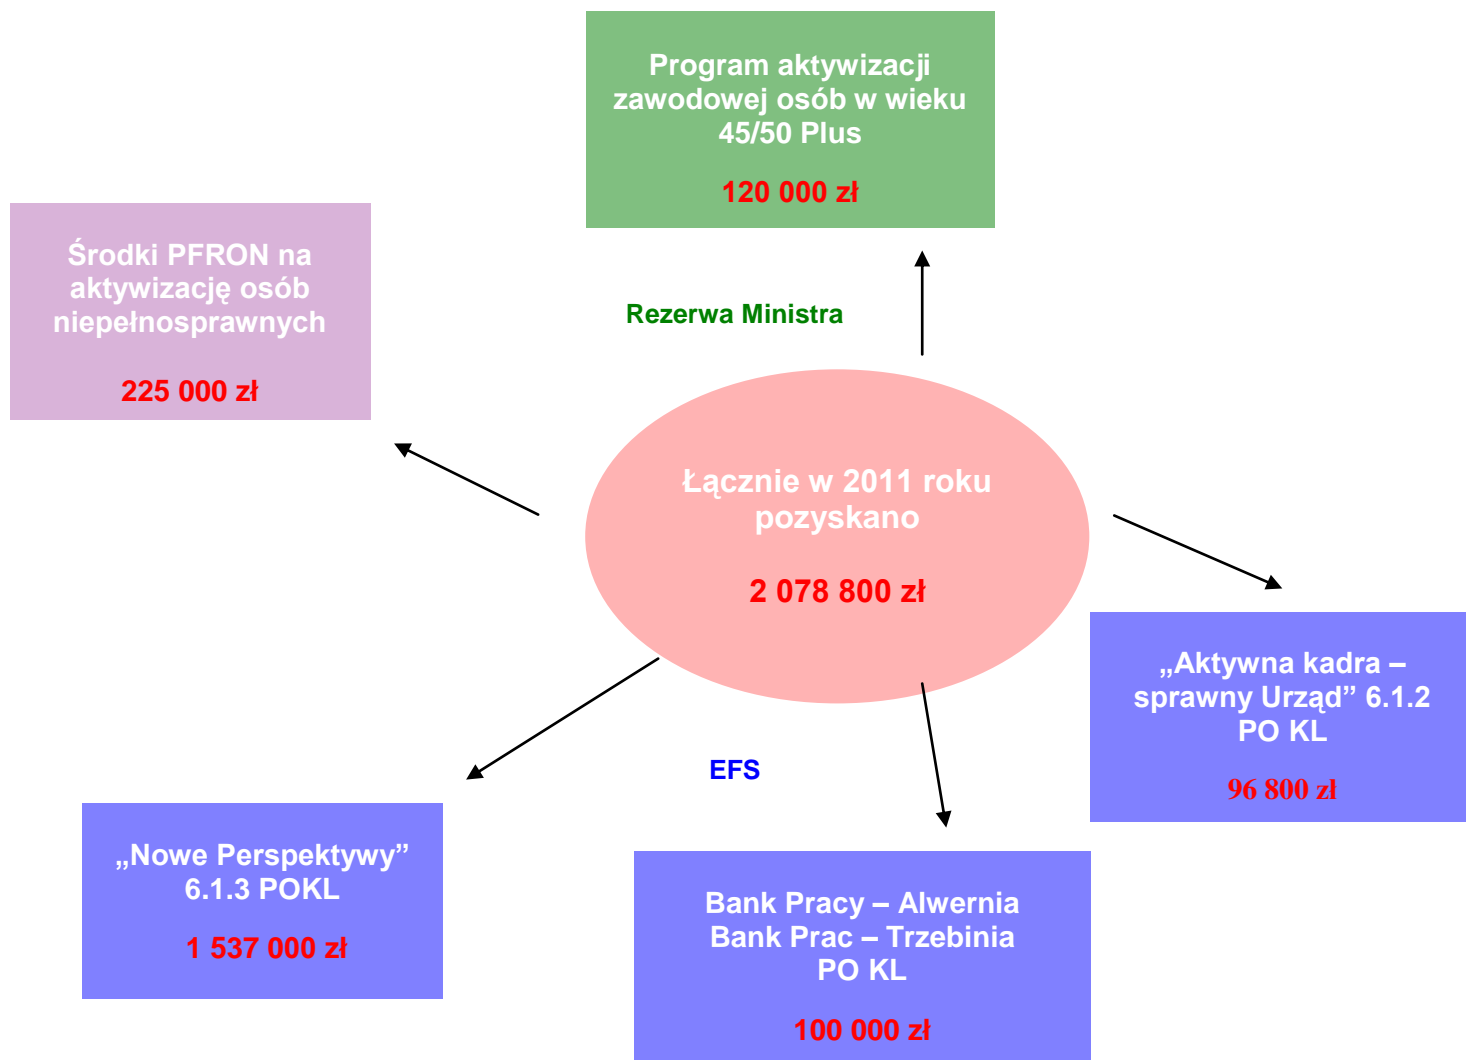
Program aktywizacji zawodowej osób w wieku 45/50 Plus

120 000 zł

Środki PFRON na aktywizację osób niepełnosprawnych

225 000 zł

Rezerwa Ministra

Łącznie w 2011 roku pozyskano

2 078 800 zł

„Aktywna kadra – sprawny Urząd” 6.1.2 PO KL

96 800 zł

EFS

„Nowe Perspektywy” 6.1.3 POKL

1 537 000 zł

Bank Pracy – Alwernia
Bank Prac – Trzebinia
PO KL

100 000 zł